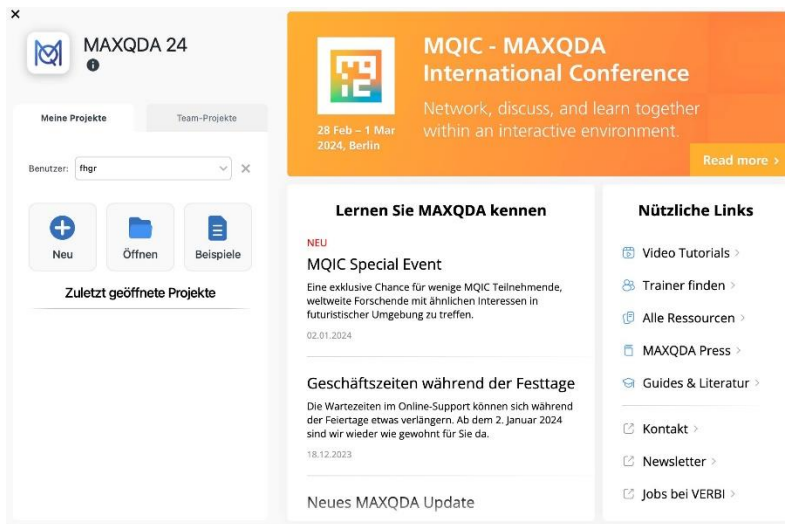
×

MAXQDA 24

Meine Projekte

Team-Projekte

Benutzer: fhgr

Neu

Öffnen

Beispiele

Zuletzt geöffnete Projekte

MQIC - MAXQDA International Conference

Network, discuss, and learn together within an interactive environment.

28 Feb – 1 Mar 2024, Berlin

Read more >

Lernen Sie MAXQDA kennen

NEU

MQIC Special Event

Eine exklusive Chance für wenige MQIC Teilnehmende, weltweite Forschende mit ähnlichen Interessen in futuristischer Umgebung zu treffen.

02.01.2024

Geschäftszeiten während der Festtage

Die Wartezeiten im Online-Support können sich während der Feiertage etwas verlängern. Ab dem 2. Januar 2024 sind wir wieder wie gewohnt für Sie da.

18.12.2023

Neues MAXQDA Update

Nützliche Links

Video Tutorials >

Trainer finden >

Alle Ressourcen >

MAXQDA Press >

Guides & Literatur >

Kontakt >

Newsletter >

Jobs bei VERBI >